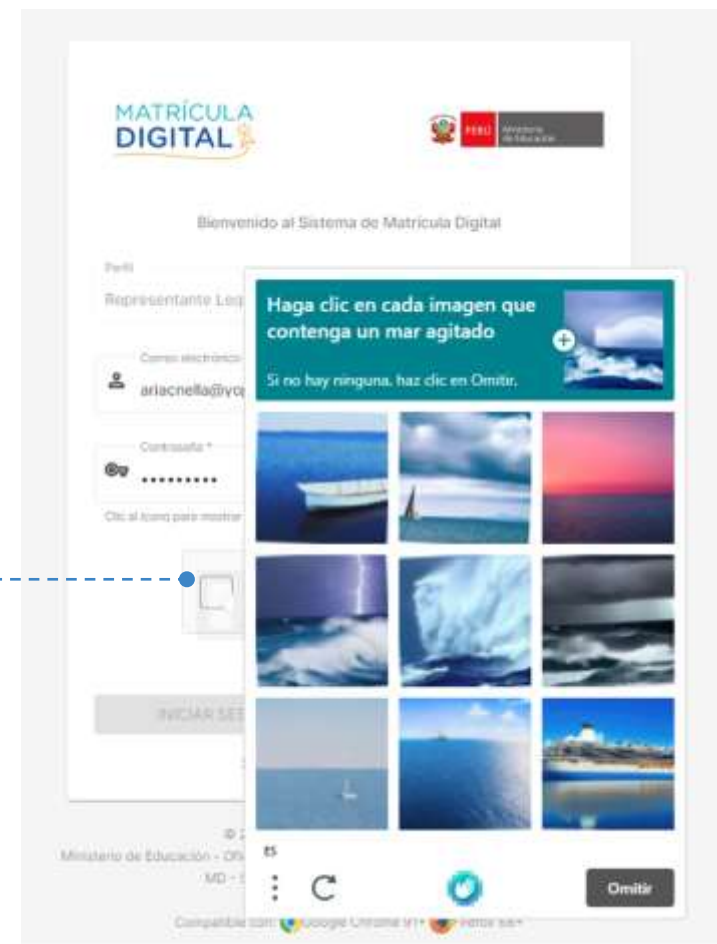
MATRÍCULA DIGITAL

PERÚ Ministerio de Educación

Bienvenido al Sistema de Matrícula Digital

Perfil

Representante Leg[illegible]

Correo electrónico

ariacnella@yo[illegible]

Contraseña *

.........

Clic al icono para mostrar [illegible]

INICIAR SE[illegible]

Haga clic en cada imagen que contenga un mar agitado

Si no hay ninguna, haz clic en Omitir.

ES

Omitir

© 2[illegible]

Ministerio de Educación - Ofi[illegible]

MD - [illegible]

Compatible con: Google Chrome 91+ Firefox 88+